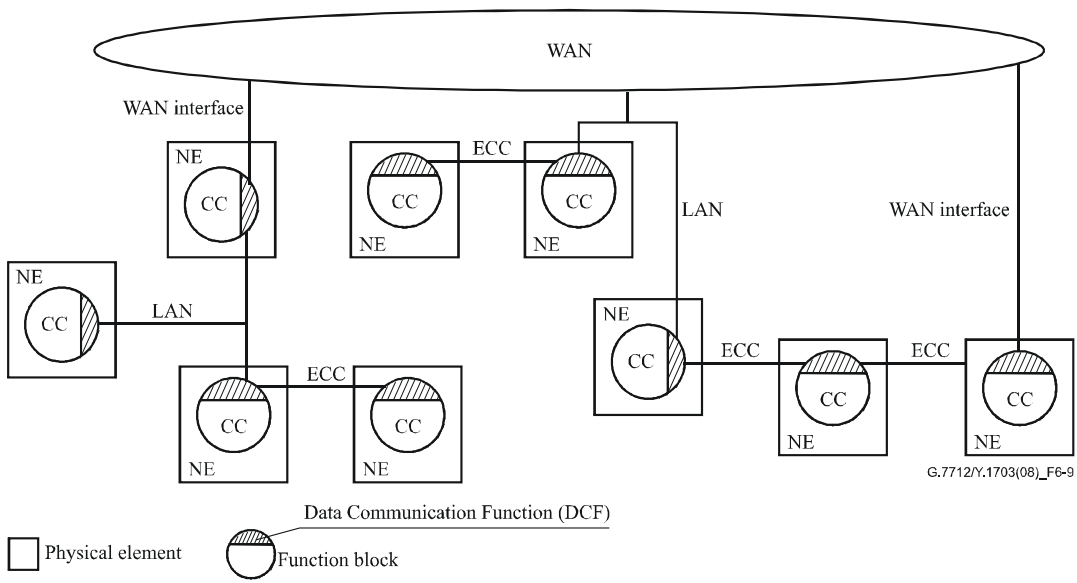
WAN

WAN interface

NE

CC

ECC

CC

CC

NE

NE

LAN

WAN interface

NE

CC

LAN

NE

CC

ECC

ECC

CC

NE

NE

CC

ECC

CC

NE

NE

CC

G.7712/Y.1703(08)_F6-9

Data Communication Function (DCF)

Physical element

Function block